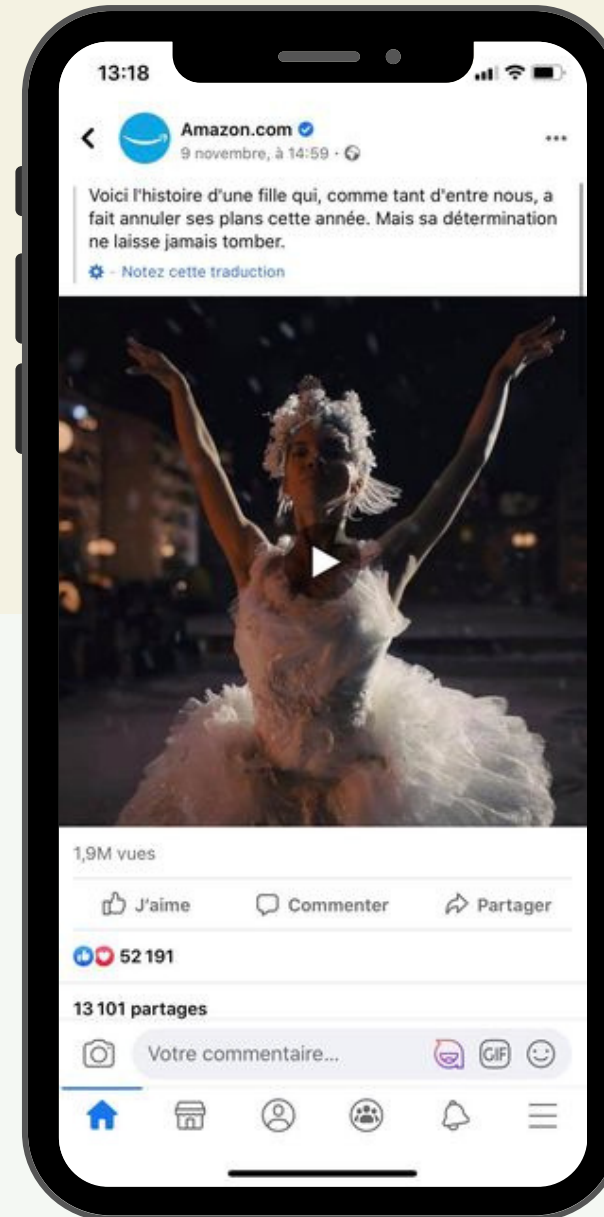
13:18

Amazon.com
9 novembre, à 14:59 ·

Voici l'histoire d'une fille qui, comme tant d'entre nous, a fait annuler ses plans cette année. Mais sa détermination ne laisse jamais tomber.

· Notez cette traduction

1,9M vues

J'aime Commenter Partager

52 191

13 101 partages

Votre commentaire...

GIF